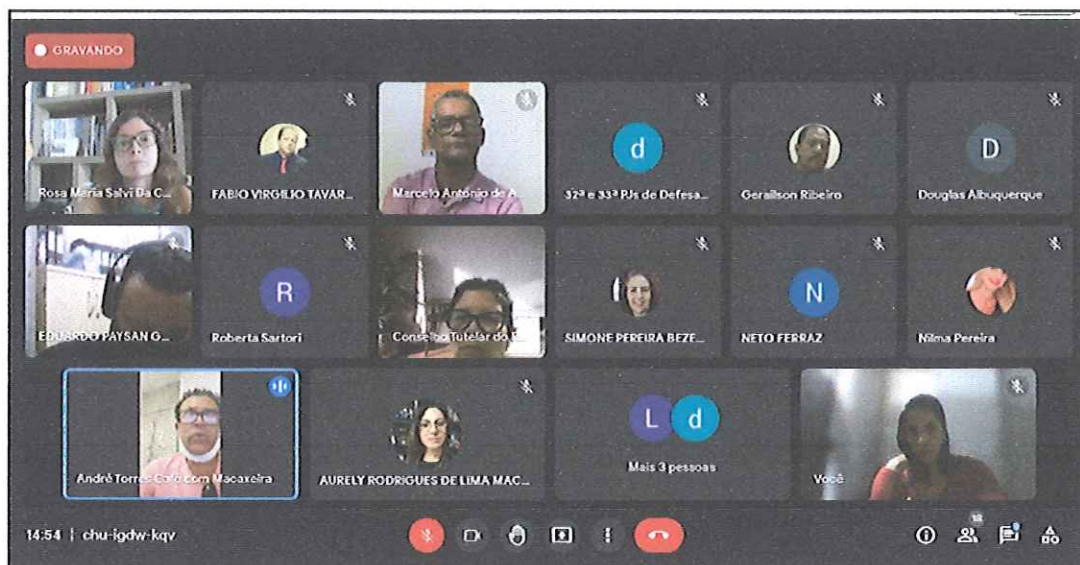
GRAVANDO

Rosa Maria Salvi Da C...

FABIO VIRGILIO TAVAR...

Marcelo Antônio de A...

d
32ª e 33ª PJs de Defesa...

Gerailson Ribeiro

D
Douglas Albuquerque

EDUARDO PAYSAN G...

R
Roberta Sartori

Conselho Tutelar do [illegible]

SIMONE PEREIRA BEZE...

N
NETO FERRAZ

Nilma Pereira

André Torres Café com Macaxeira

AURELY RODRIGUES DE LIMA MAC...

L d
Mais 3 pessoas

Você

14:54 | chu-igdw-kqv

18